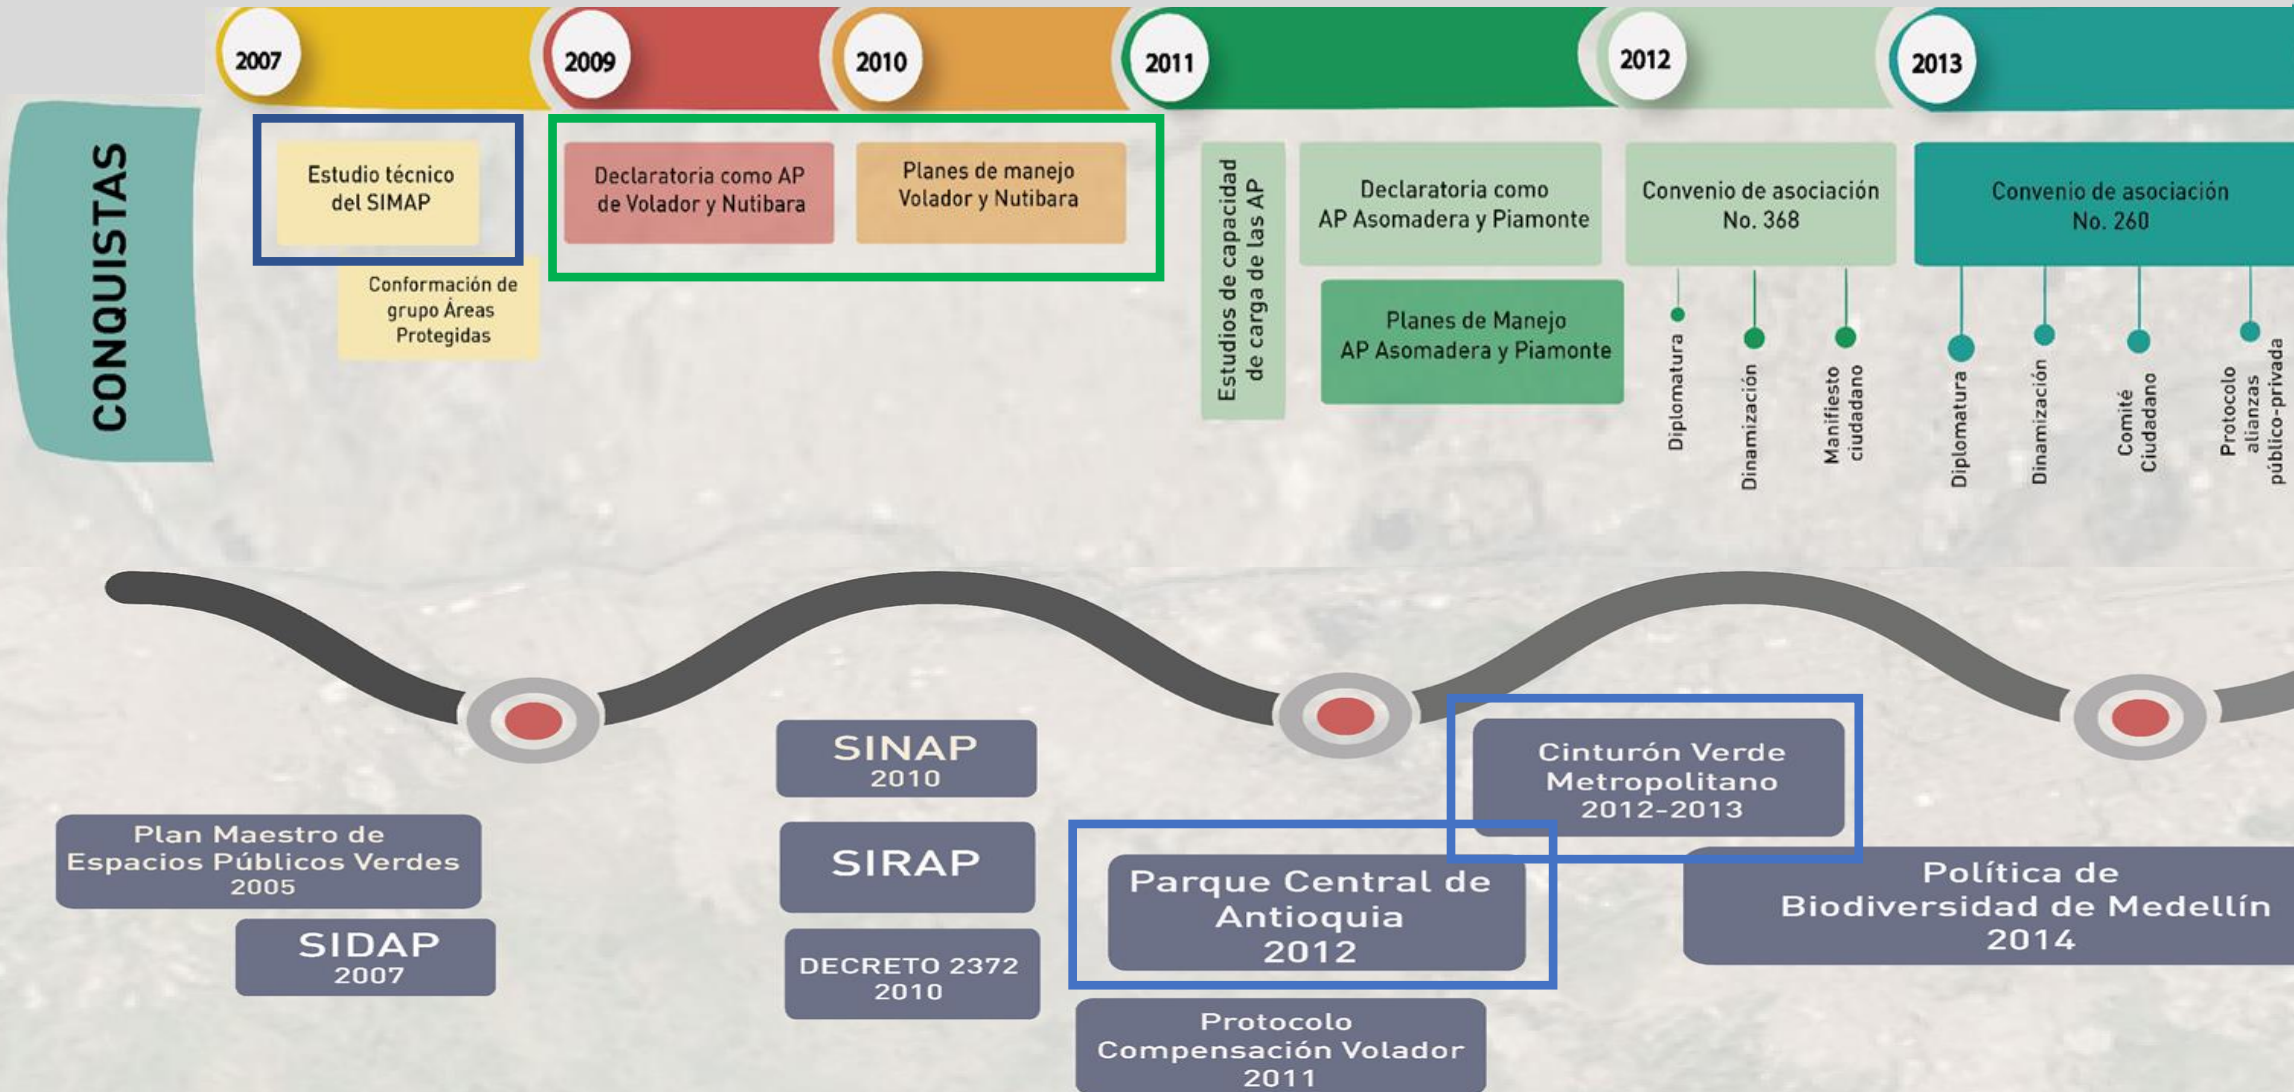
2007

2009

2010

2011

2012

2013

CONQUISTAS

Estudio técnico del SIMAP

Conformación de grupo Áreas Protegidas

Declaratoria como AP de Volador y Nutibara

Planes de manejo Volador y Nutibara

Estudios de capacidad de carga de las AP

Declaratoria como AP Asomadera y Piamonte

Planes de Manejo AP Asomadera y Piamonte

Convenio de asociación No. 368

Diplomatura

Dinamización

Manifiesto ciudadano

Convenio de asociación No. 260

Diplomatura

Dinamización

Comité Ciudadano

Protocolo alianzas público-privada

Plan Maestro de Espacios Públicos Verdes 2005

SIDAP 2007

SINAP 2010

SIRAP

DECRETO 2372 2010

Parque Central de Antioquia 2012

Protocolo Compensación Volador 2011

Cinturón Verde Metropolitano 2012-2013

Política de Biodiversidad de Medellín 2014